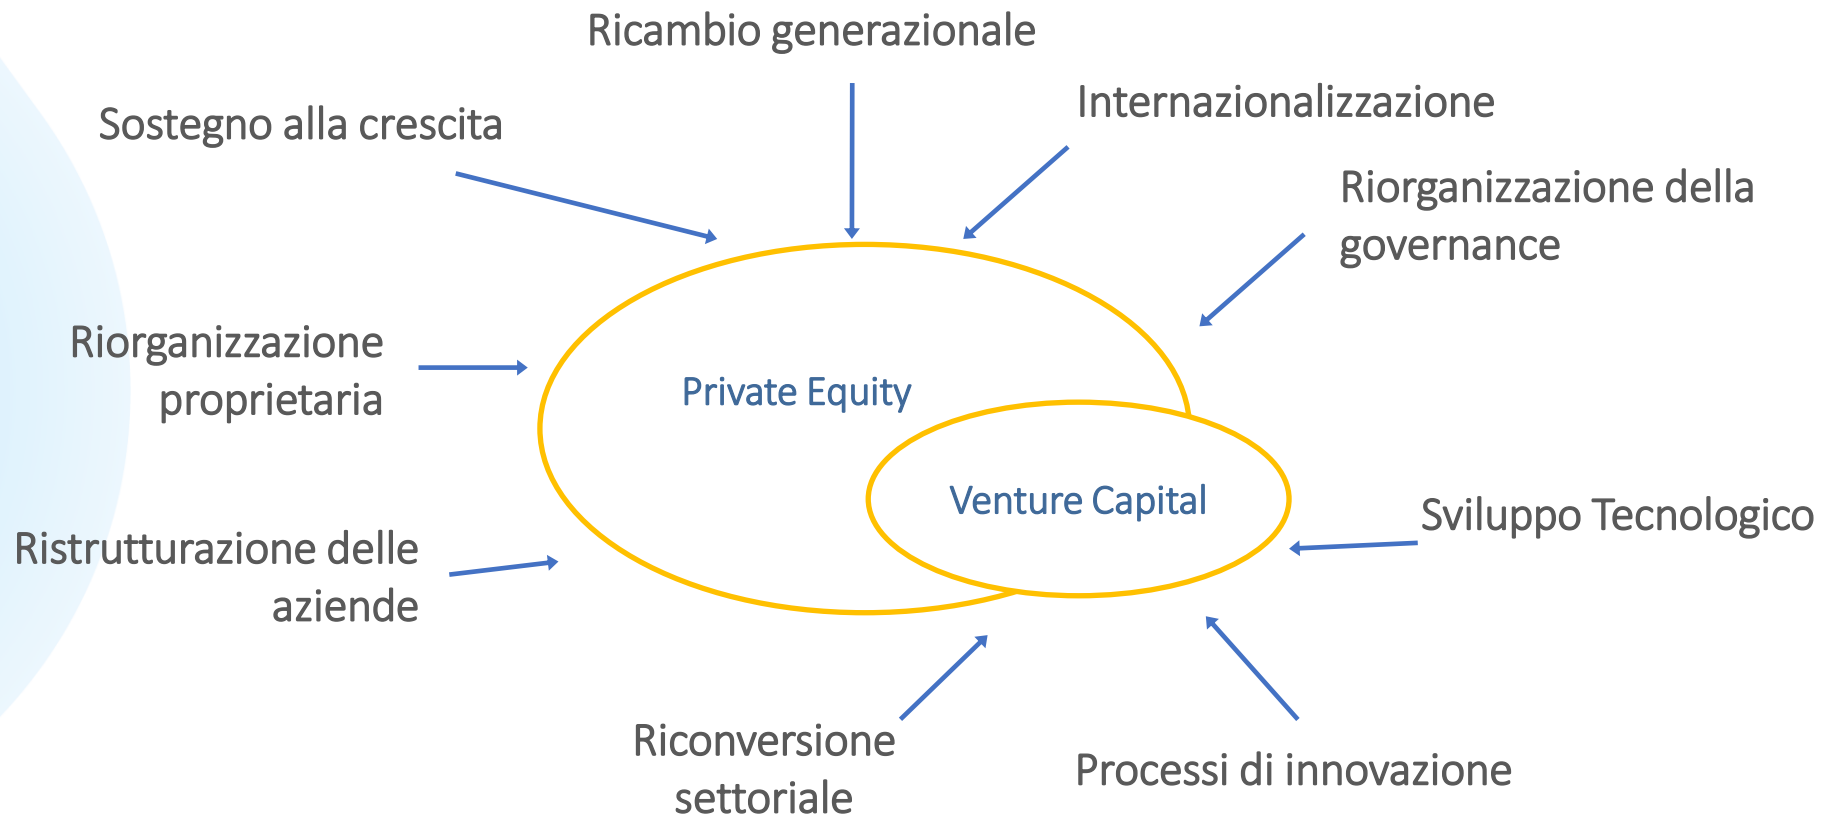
Ricambio generazionale

Sostegno alla crescita

Internazionalizzazione

Riorganizzazione della governance

Riorganizzazione proprietaria

Private Equity

Venture Capital

Sviluppo Tecnologico

Ristrutturazione delle aziende

Riconversione settoriale

Processi di innovazione